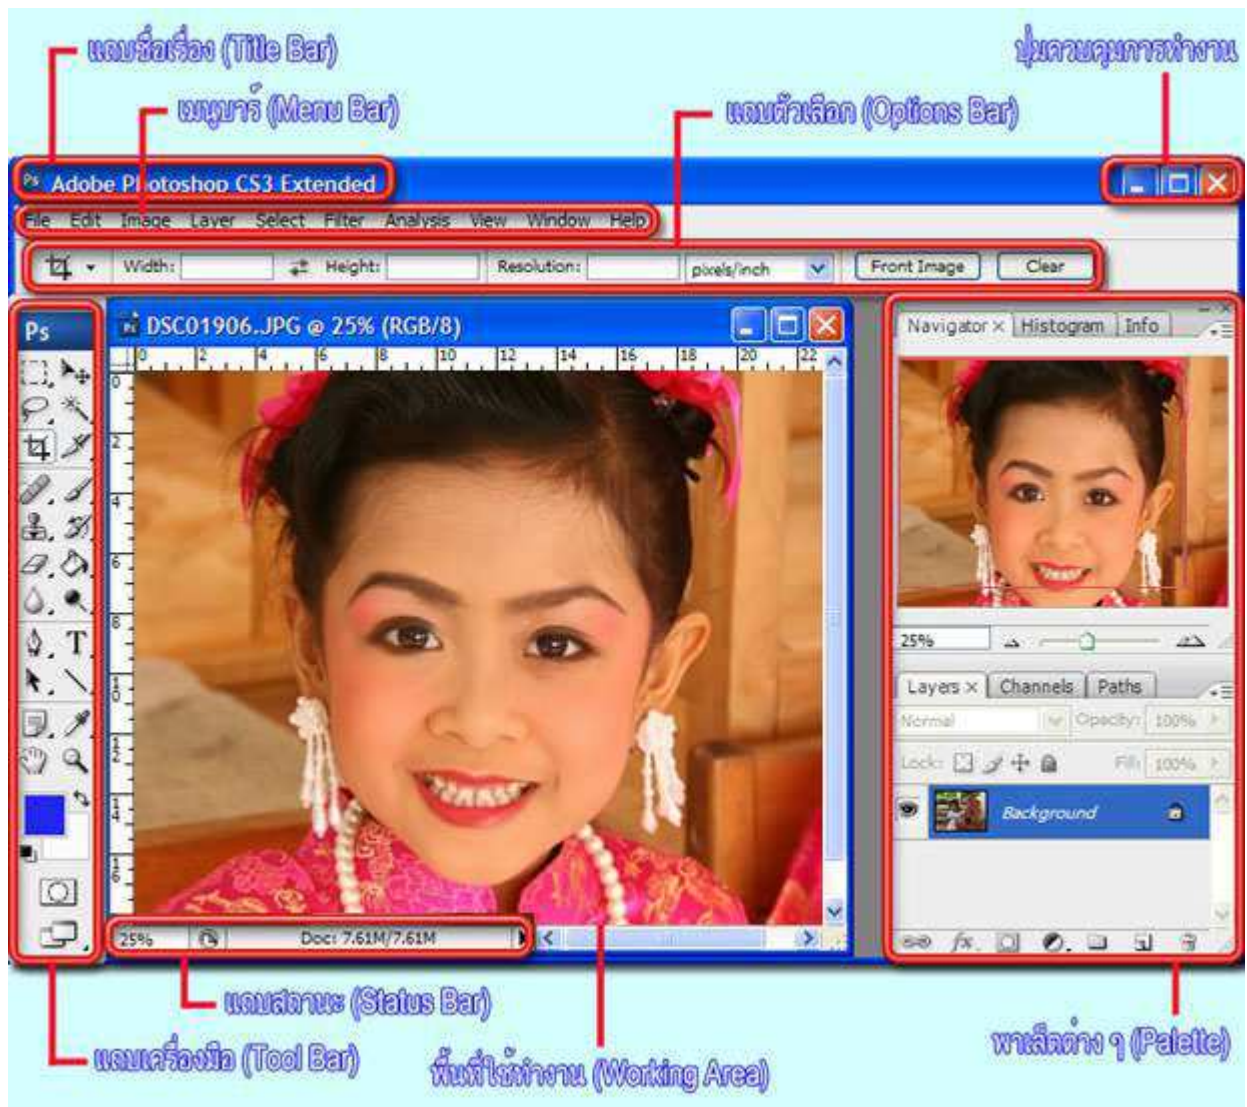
แถบชื่อเรื่อง (Title Bar)

ปุ่มควบคุมการทำงาน

เมนูบาร์ (Menu Bar)

แถบตัวเลือก (Options Bar)

Adobe Photoshop CS3 Extended

File Edit Image Layer Select Filter Analysis View Window Help

Width: Height: Resolution: pixels/inch Front Image Clear

Ps

DSC01906..JPG @ 25% (RGB/8)

0 2 4 6 8 10 12 14 16 18 20 22

Navigator × Histogram Info

25%

Layers × Channels Paths

Normal Opacity: 100%

Lock: Fill: 100%

Background

25% Doc: 7.61M/7.61M

แถบสถานะ (Status Bar)

แถบเครื่องมือ (Tool Bar)

พื้นที่ใช้ทำงาน (Working Area)

พาเล็ตต่าง ๆ (Palette)